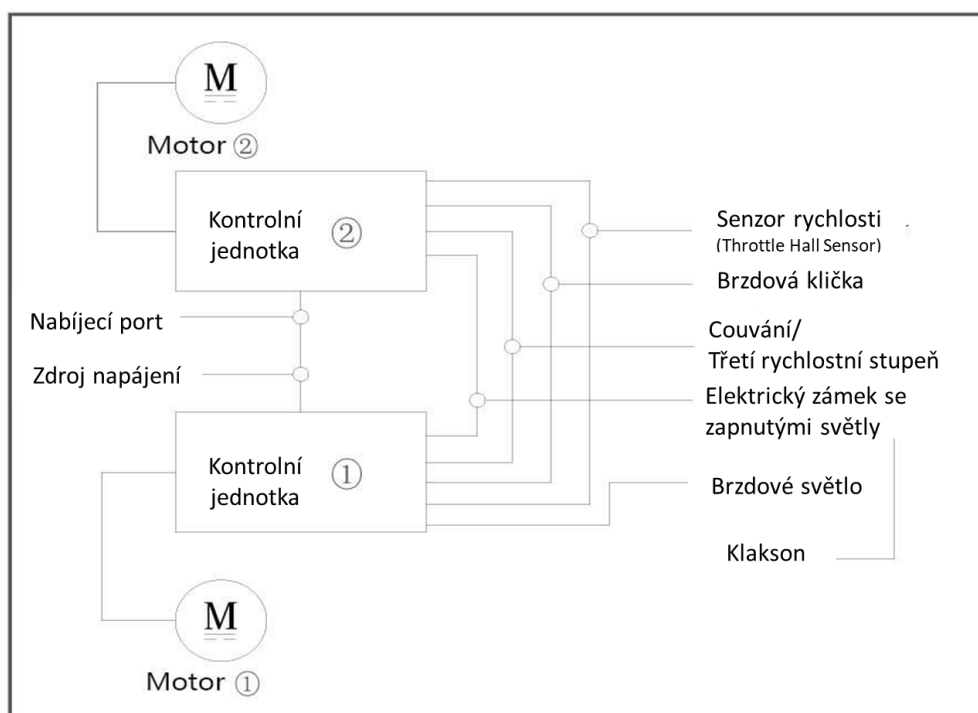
M

Motor ②

Kontrolní jednotka ②

Senzor rychlosti
(Throttle Hall Sensor)

Brzdová klička

Nabíjecí port

Couvání/
Třetí rychlostní stupeň

Zdroj napájení

Elektrický zámek se zapnutými světly

Kontrolní jednotka ①

Brzdové světlo

Klakson

M

Motor ①